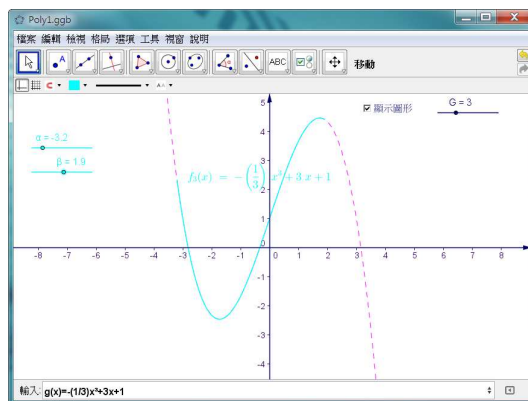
Poly1.ggb

檔案 編輯 檢視 格局 選項 工具 視窗 說明

ABC

移動

α = -3.2

β = 1.9

顯示圖形

G = 3

$f_3(x) = -\left(\frac{1}{3}\right)x^3 + 3x + 1$

5

4

3

2

1

-1

-2

-3

-4

-8 -7 -6 -5 -4 -3 -2 -1 0 1 2 3 4 5 6 7 8

輸入: g(x)=-(1/3)x³+3x+1